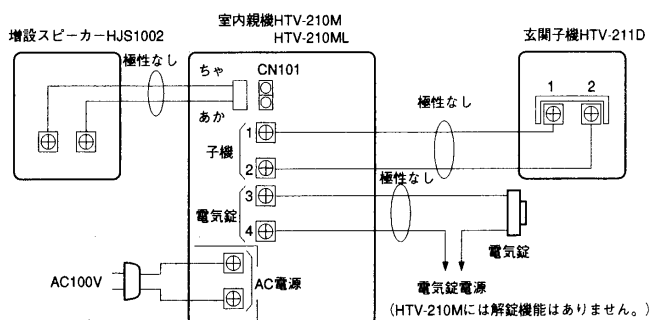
増設スピーカーHJS1002

室内親機HTV-210M
HTV-210ML

玄関子機HTV-211D

極性なし

ちゃ

CN101

あか

極性なし

1

2

1

子機

2

極性なし

3

電気錠

4

電気錠

AC100V

AC電源

電気錠電源

（HTV-210Mには解錠機能はありません。）